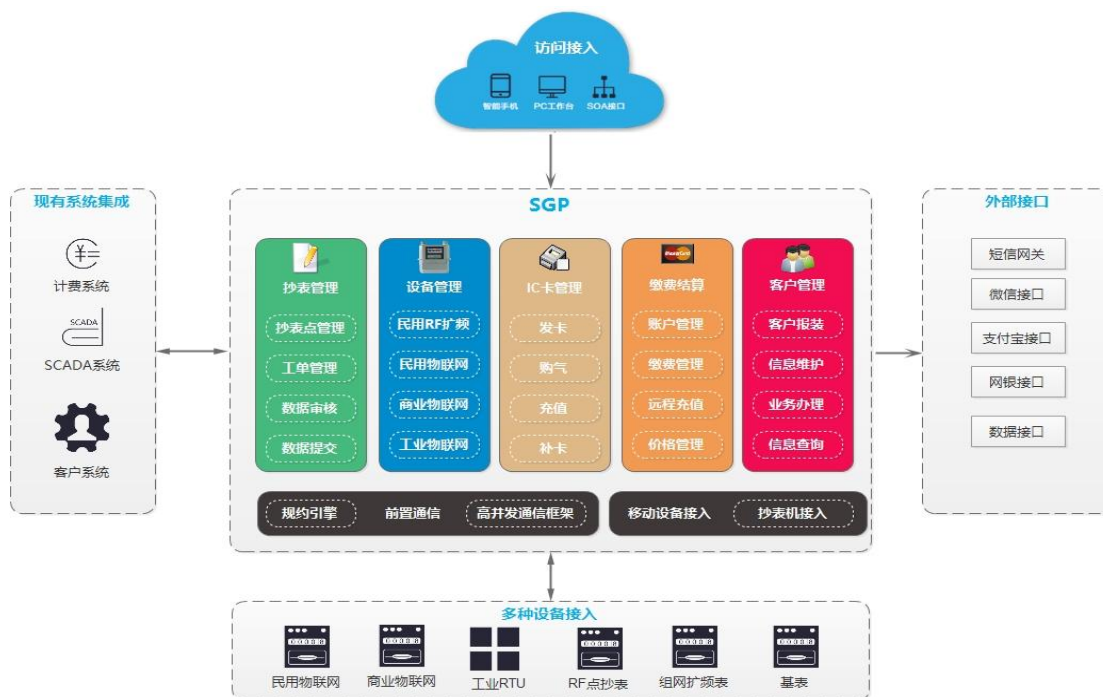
访问接入

智能手机 PC工作台 SOA接口

现有系统集成

计费系统

SCADA

SCADA系统

客户系统

SGP

抄表管理
抄表点管理
工单管理
数据审核
数据提交

设备管理
民用RF扩频
民用物联网
商业物联网
工业物联网

IC卡管理
发卡
购气
充值
补卡

缴费结算
账户管理
缴费管理
远程充值
价格管理

客户管理
客户报装
信息维护
业务办理
信息查询

规约引擎 前置通信 高并发通信框架

移动设备接入 抄表机接入

外部接口

短信网关
微信接口
支付宝接口
网银接口
数据接口

多种设备接入

民用物联网 商业物联网 工业RTU RF点抄表 组网扩频表 基表